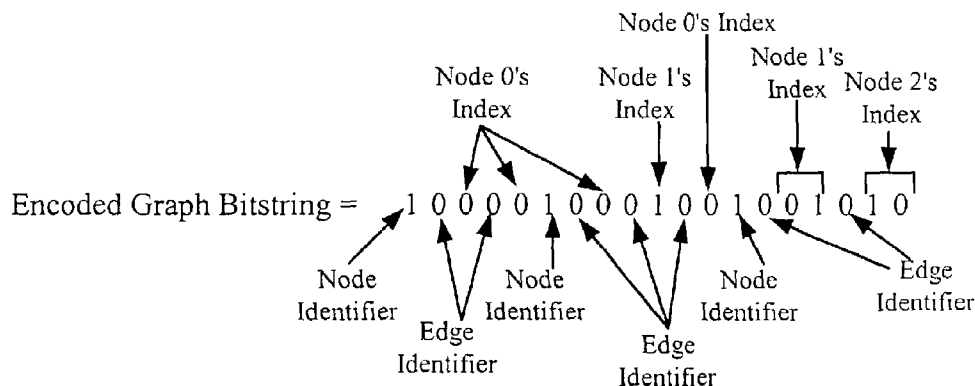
Node 0's Index

Node 0's Index

Node 1's Index

Node 1's Index

Node 2's Index

Encoded Graph Bitstring = 1 0 0 0 0 1 0 0 0 1 0 0 1 0 0 1 0 1 0

Node Identifier

Edge Identifier

Node Identifier

Edge Identifier

Node Identifier

Edge Identifier